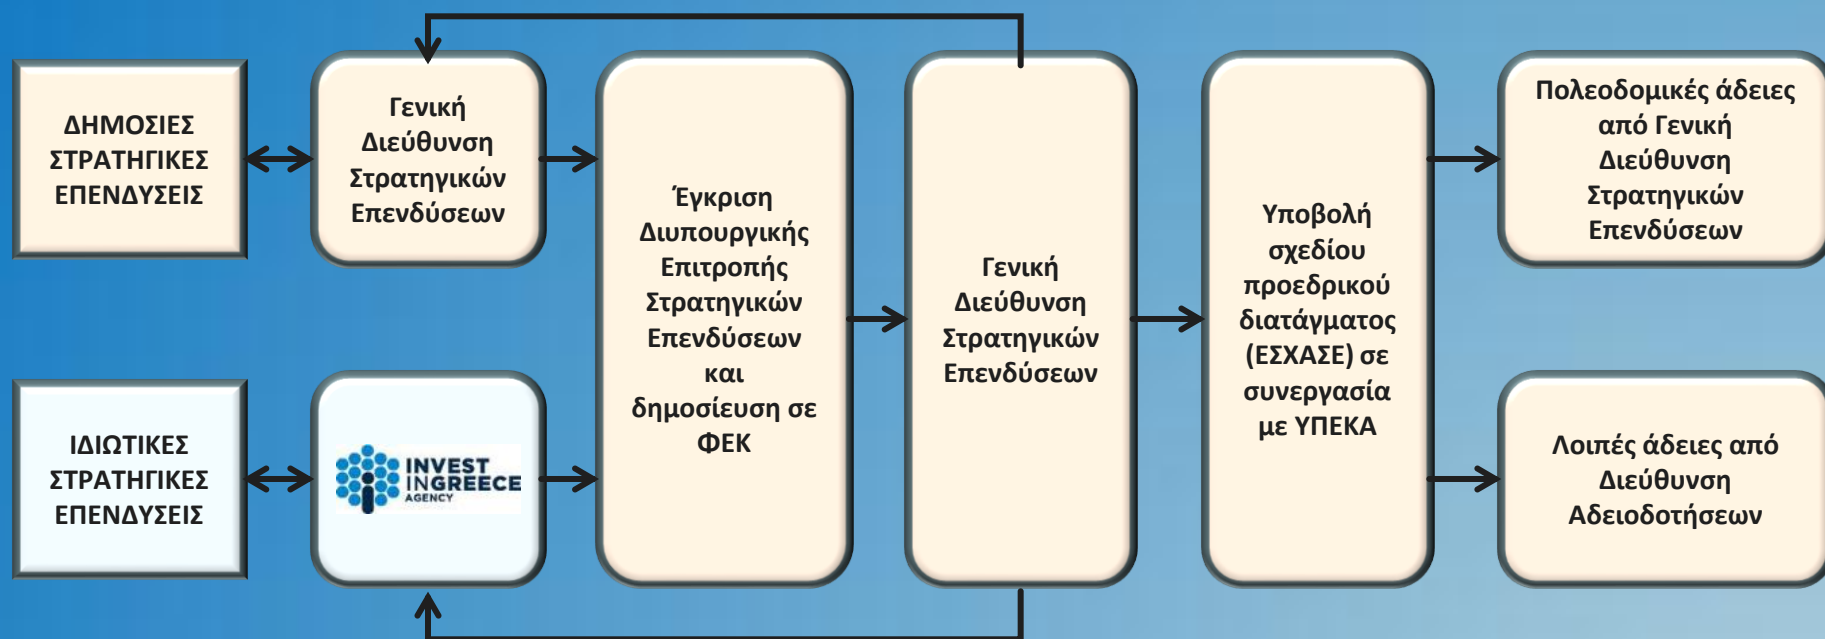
ΔΗΜΟΣΙΕΣ ΣΤΡΑΤΗΓΙΚΕΣ ΕΠΕΝΔΥΣΕΙΣ

Γενική Διεύθυνση Στρατηγικών Επενδύσεων

ΙΔΙΩΤΙΚΕΣ ΣΤΡΑΤΗΓΙΚΕΣ ΕΠΕΝΔΥΣΕΙΣ

INVEST INGREECE AGENCY

Έγκριση Διυπουργικής Επιτροπής Στρατηγικών Επενδύσεων και δημοσίευση σε ΦΕΚ

Γενική Διεύθυνση Στρατηγικών Επενδύσεων

Υποβολή σχεδίου προεδρικού διατάγματος (ΕΣΧΑΣΕ) σε συνεργασία με ΥΠΕΚΑ

Πολεοδομικές άδειες από Γενική Διεύθυνση Στρατηγικών Επενδύσεων

Λοιπές άδειες από Διεύθυνση Αδειοδοτήσεων